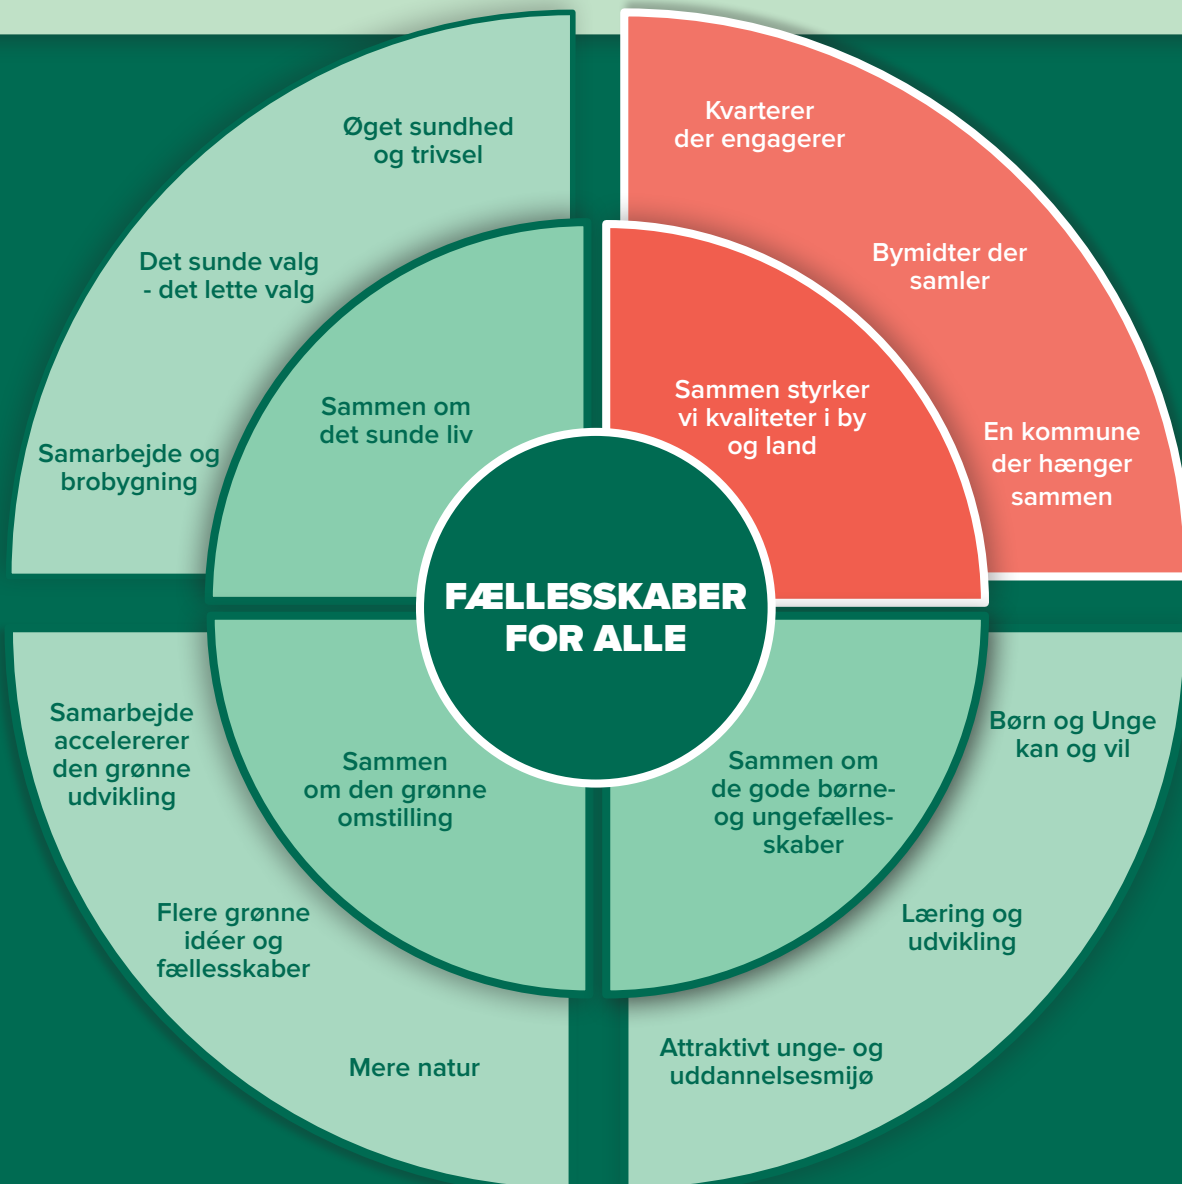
FÆLLESSKABER FOR ALLE

Sammen om det sunde liv

Øget sundhed og trivsel

Det sunde valg - det lette valg

Samarbejde og brobygning

Sammen styrker vi kvaliteter i by og land

Kvarterer der engagerer

Bymidter der samler

En kommune der hænger sammen

Sammen om den grønne omstilling

Samarbejde accelererer den grønne udvikling

Flere grønne idéer og fællesskaber

Mere natur

Sammen om de gode børne- og ungefællesskaber

Børn og Unge kan og vil

Læring og udvikling

Attraktivt unge- og uddannelsesmijø